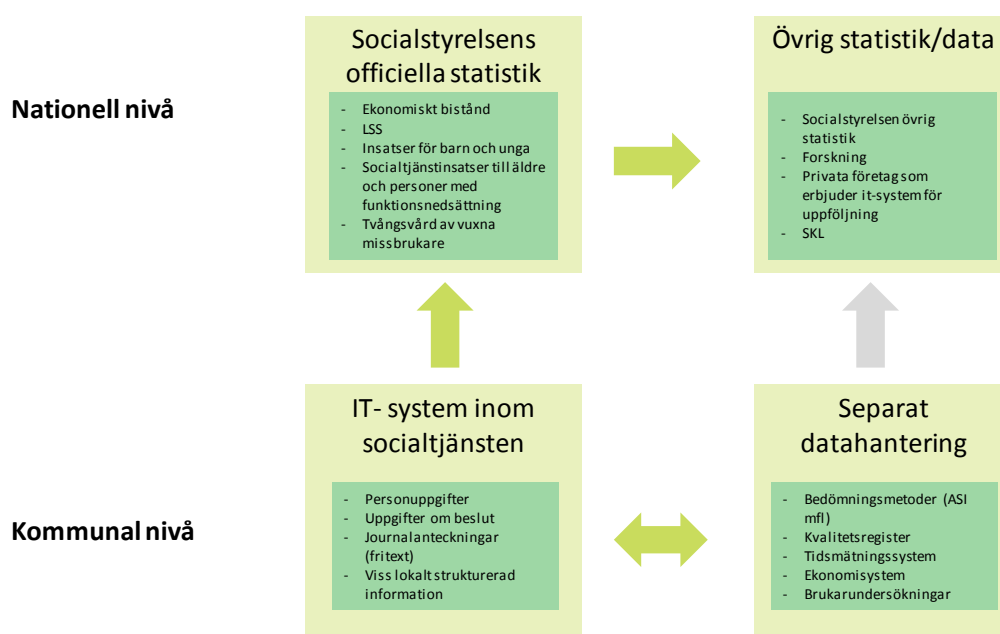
Nationell nivå

Socialstyrelsens officiella statistik

- Ekonomiskt bistånd
- LSS
- Insatser för barn och unga
- Socialtjänstinsatser till äldre och personer med funktionsnedsättning
- Tvångsvård av vuxna missbrukare

Övrig statistik/data

- Socialstyrelsen övrig statistik
- Forskning
- Privata företag som erbjuder it-system för uppföljning
- SKL

Kommunal nivå

IT- system inom socialtjänsten

- Personuppgifter
- Uppgifter om beslut
- Journalanteckningar (fritext)
- Viss lokalt strukturerad information

Separat datahantering

- Bedömningsmetoder (ASI mfl)
- Kvalitetsregister
- Tidsmätningssystem
- Ekonomisystem
- Brukarundersökningar